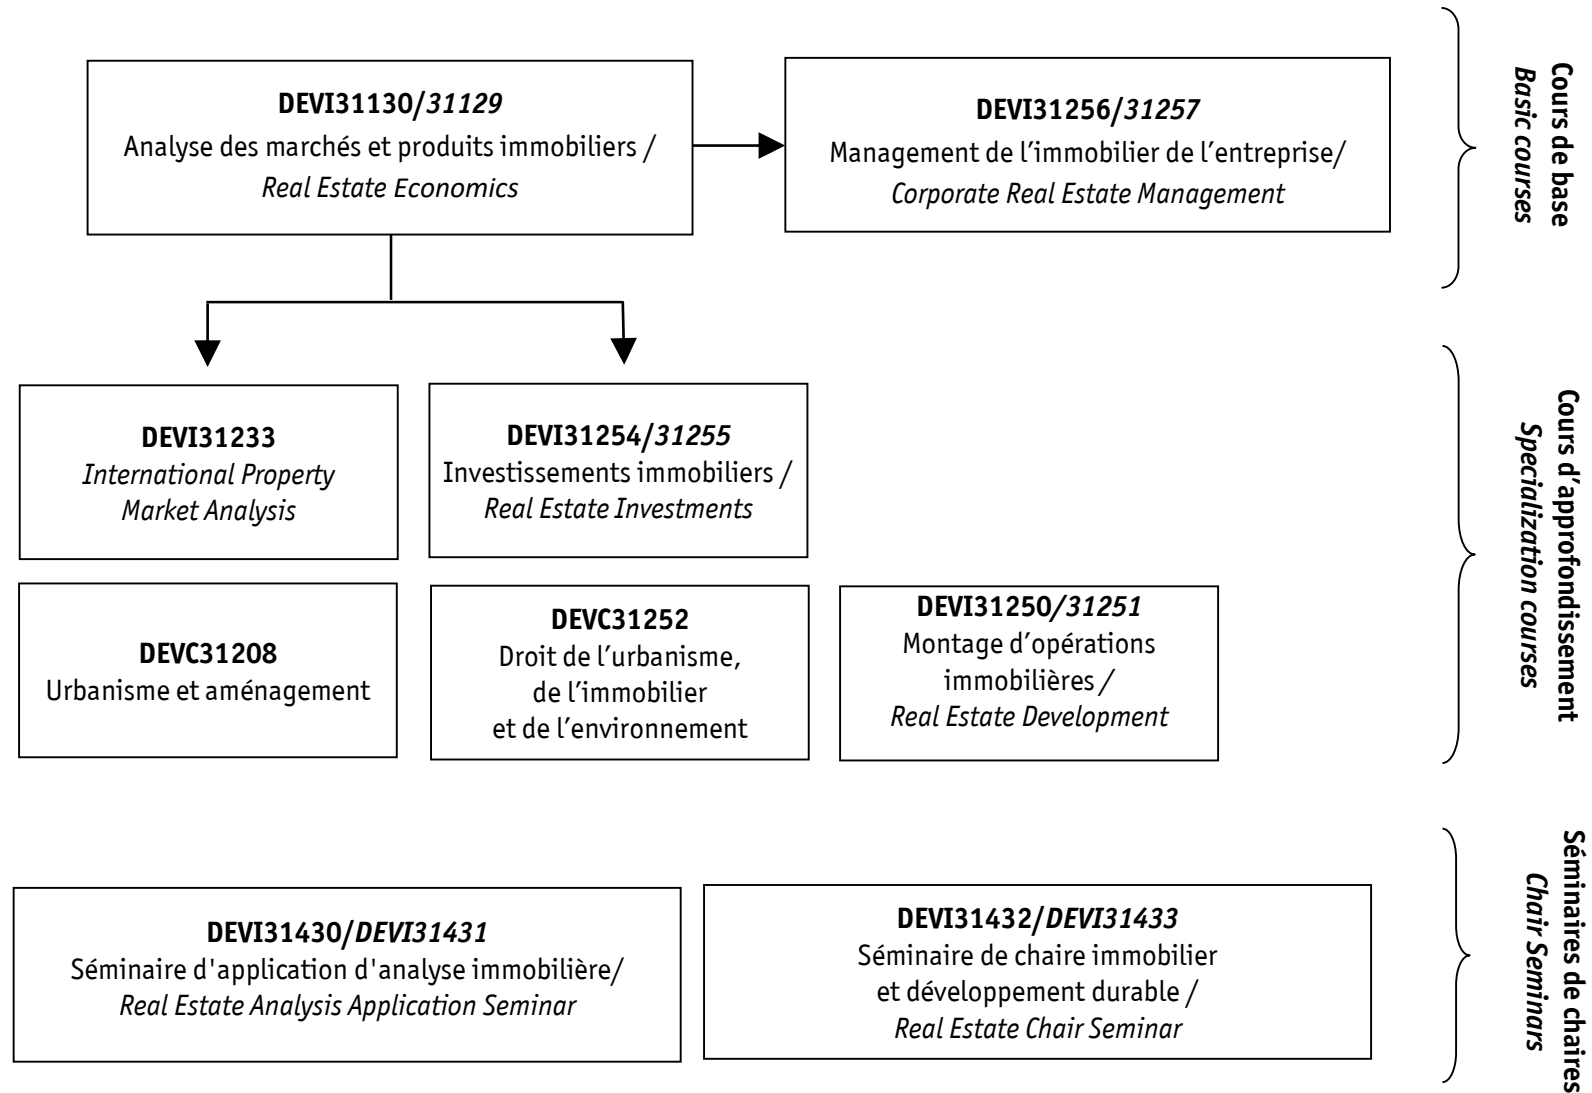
**DEVI31130/*31129***
Analyse des marchés et produits immobiliers /
*Real Estate Economics*

**DEVI31256/*31257***
Management de l'immobilier de l'entreprise/
*Corporate Real Estate Management*

**Cours de base**
*Basic courses*

**DEVI31233**
*International Property Market Analysis*

**DEVI31254/*31255***
Investissements immobiliers /
*Real Estate Investments*

**DEVC31208**
Urbanisme et aménagement

**DEVC31252**
Droit de l'urbanisme, de l'immobilier et de l'environnement

**DEVI31250/*31251***
Montage d'opérations immobilières /
*Real Estate Development*

**Cours d'approfondissement**
*Specialization courses*

**DEVI31430/*DEVI31431***
Séminaire d'application d'analyse immobilière/
*Real Estate Analysis Application Seminar*

**DEVI31432/*DEVI31433***
Séminaire de chaire immobilier et développement durable /
*Real Estate Chair Seminar*

**Séminaires de chaires**
*Chair Seminars*